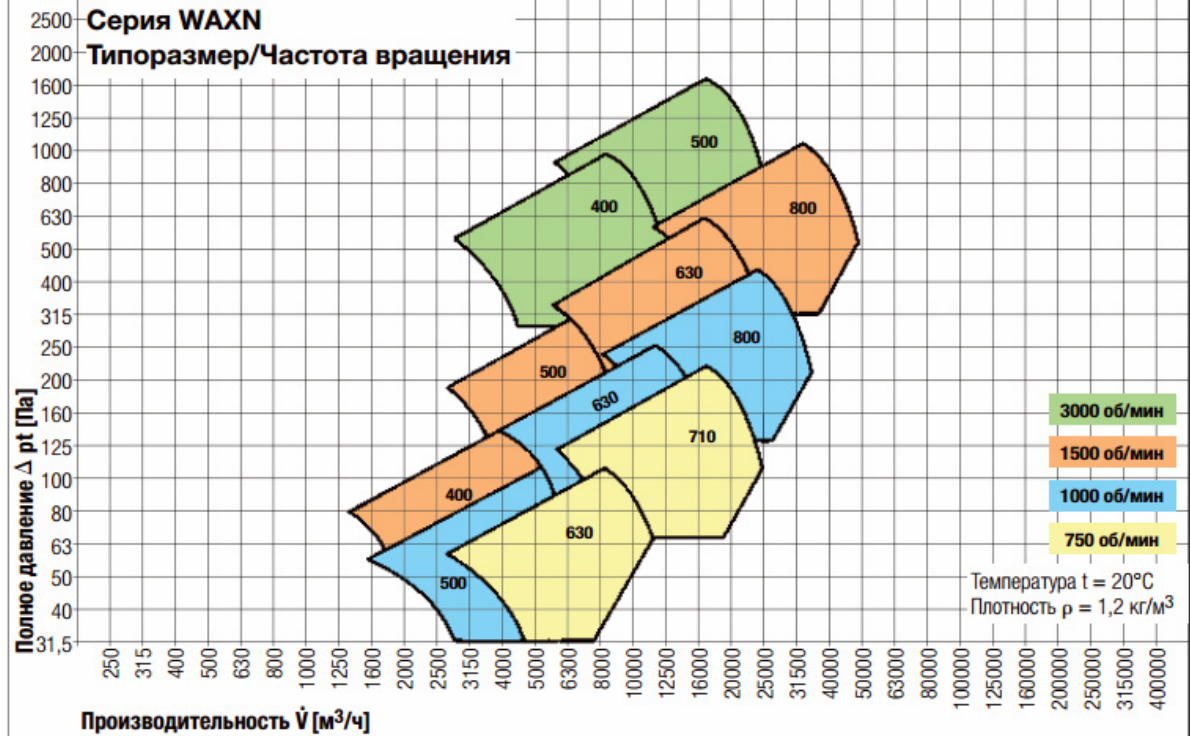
Серия WAXN
Типоразмер/Частота вращения

2500
2000
1600
1250
1000
800
630
500
400
315
250
200
160
125
100
80
63
50
40
31,5

Полное давление $\Delta$ pt [Па]

500
400
800
630
800
500
630
710
400
630
500

3000 об/мин
1500 об/мин
1000 об/мин
750 об/мин

Температура t = 20°C
Плотность $\rho$ = 1,2 кг/м$^3$

250
315
400
500
630
800
1000
1250
1600
2000
2500
3150
4000
5000
6300
8000
10000
12500
16000
20000
25000
31500
40000
50000
63000
80000
100000
125000
160000
200000
250000
315000
400000

Производительность $\dot{V}$ [м$^3$/ч]